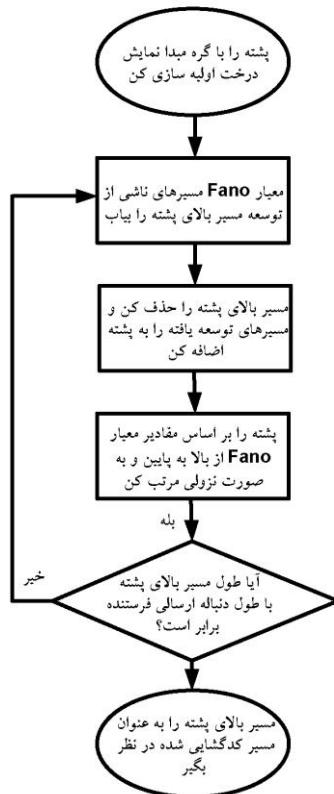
پشته را با گره مبدا نمایش درخت اولیه سازی کن

معیار Fano مسیرهای ناشی از توسعه مسیر بالای پشته را بیاب

مسیر بالای پشته را حذف کن و مسیرهای توسعه یافته را به پشته اضافه کن

پشته را بر اساس مقادیر معیار Fano از بالا به پایین و به صورت نزولی مرتب کن

بله

خیر

آیا طول مسیر بالای پشته با طول دنباله ارسالی فرستنده برابر است؟

مسیر بالای پشته را به عنوان مسیر کدگشایی شده در نظر بگیر